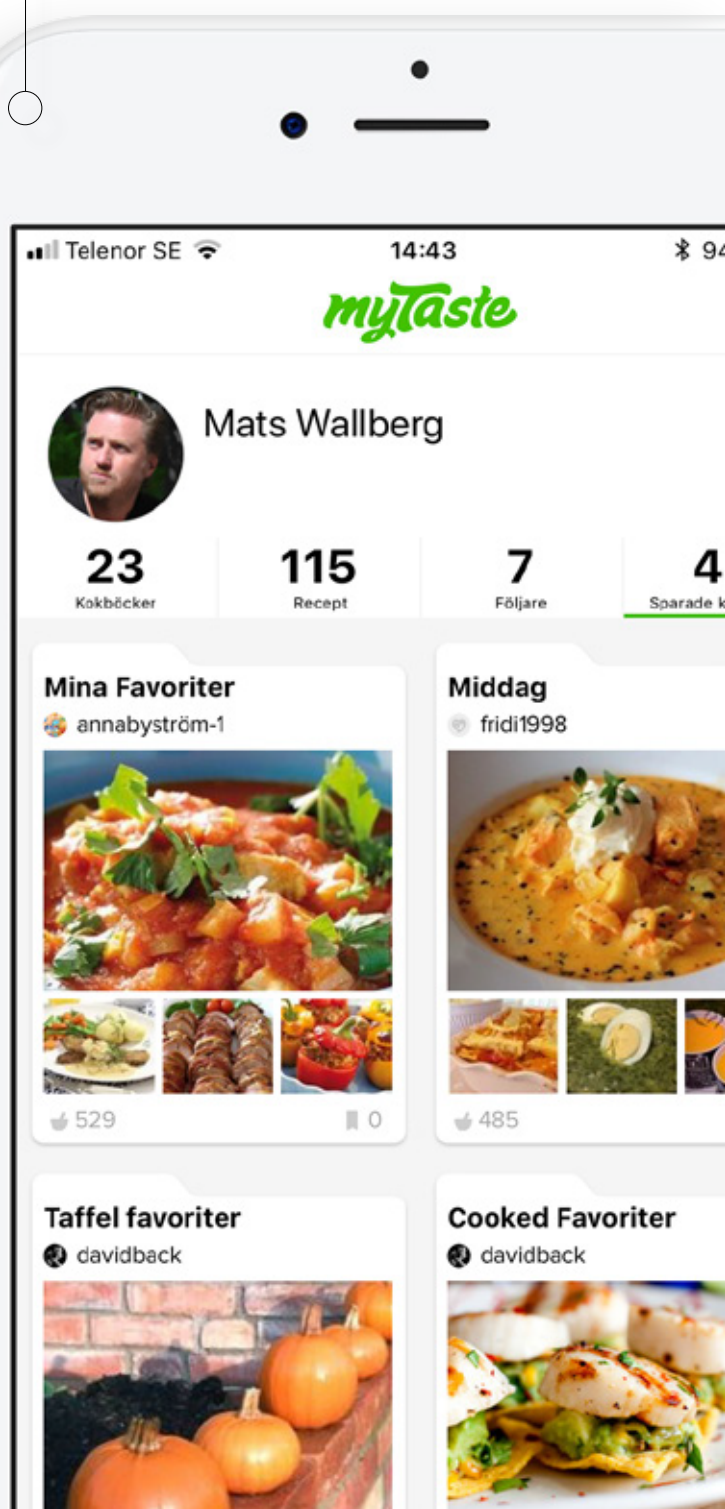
Telenor SE 14:43 94

myTaste

Mats Wallberg

23 Kokböcker

115 Recept

7 Följare

4 Sparade k

Mina Favoriter
annabyström-1

529 0

Middag
fridi1998

485

Taffel favoriter
davidback

Cooked Favoriter
davidback